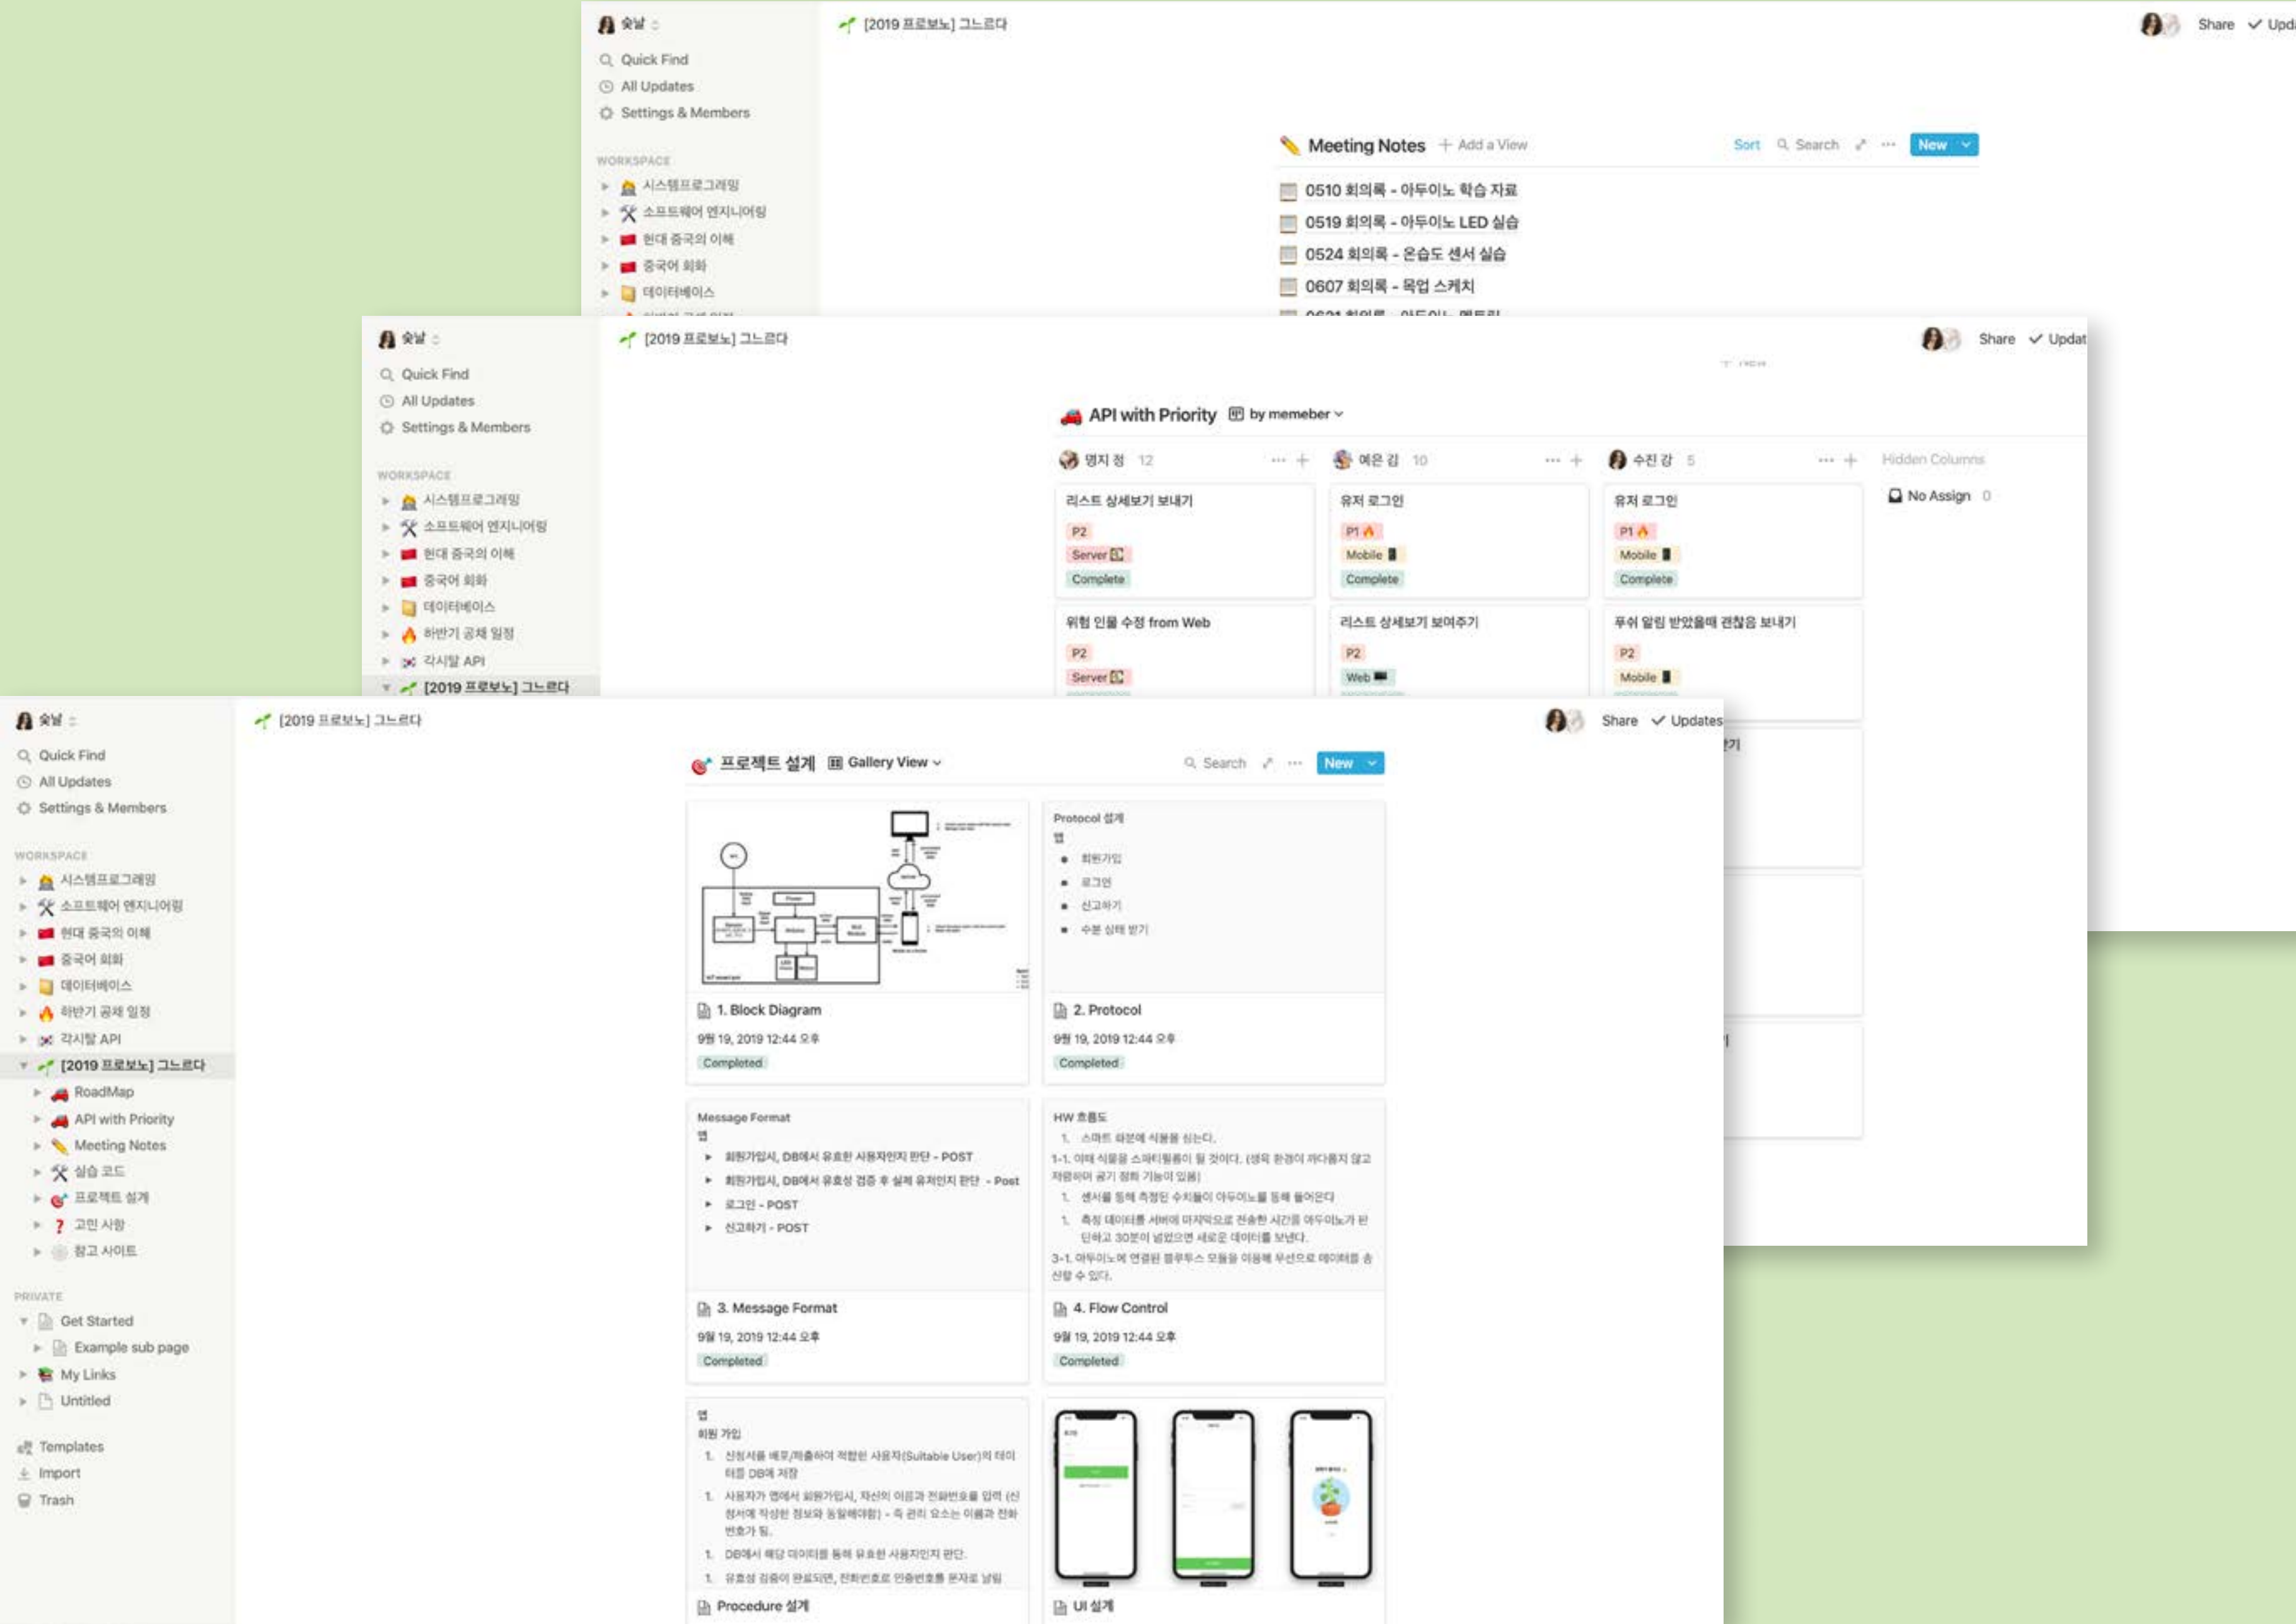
숯날

[2019 프로보노] 그느르다

Share ✓ Upd

Quick Find
All Updates
Settings & Members

WORKSPACE
시스템프로그래밍
소프트웨어 엔지니어링
현대 중국의 이해
중국어 회화
데이터베이스

Meeting Notes + Add a View Sort Search New

0510 회의록 - 아두이노 학습 자료
0519 회의록 - 아두이노 LED 실습
0524 회의록 - 온습도 센서 실습
0607 회의록 - 목업 스케치

숯날

[2019 프로보노] 그느르다

Share ✓ Updat

Quick Find
All Updates
Settings & Members

WORKSPACE
시스템프로그래밍
소프트웨어 엔지니어링
현대 중국의 이해
중국어 회화
데이터베이스
하반기 공채 일정
각시탈 API
[2019 프로보노] 그느르다

API with Priority by memeber

명지 정 12
예은 김 10
수진 강 5
Hidden Columns
No Assign 0

리스트 상세보기 보내기
P2
Server
Complete

유저 로그인
P1
Mobile
Complete

유저 로그인
P1
Mobile
Complete

위험 인물 수정 from Web
P2
Server

리스트 상세보기 보여주기
P2
Web

푸쉬 알림 받았을때 괜찮음 보내기
P2
Mobile

숯날

[2019 프로보노] 그느르다

Share ✓ Updates

Quick Find
All Updates
Settings & Members

WORKSPACE
시스템프로그래밍
소프트웨어 엔지니어링
현대 중국의 이해
중국어 회화
데이터베이스
하반기 공채 일정
각시탈 API
[2019 프로보노] 그느르다
RoadMap
API with Priority
Meeting Notes
실습 코드
프로젝트 설계
고민 사항
참고 사이트

PRIVATE
Get Started
Example sub page
My Links
Untitled

Templates
Import
Trash

프로젝트 설계 Gallery View Search New

1. Block Diagram
9월 19, 2019 12:44 오후
Completed

Protocol 설계
앱
• 회원가입
• 로그인
• 신고하기
• 수분 상태 받기

2. Protocol
9월 19, 2019 12:44 오후
Completed

Message Format
앱
▸ 회원가입시, DB에서 유효한 사용자인지 판단 - POST
▸ 회원가입시, DB에서 유효성 검증 후 실제 유저인지 판단 - Post
▸ 로그인 - POST
▸ 신고하기 - POST

3. Message Format
9월 19, 2019 12:44 오후
Completed

HW 흐름도
1. 스마트 화분에 식물을 심는다.
1-1. 이때 식물을 스파티필름이 될 것이다. (생육 환경이 까다롭지 않고 저렴하며 공기 정화 기능이 있음)
1. 센서를 통해 측정된 수치들이 아두이노를 통해 들어온다
1. 측정 데이터를 서버에 마지막으로 전송한 시간을 아두이노가 판단하고 30분이 넘었으면 새로운 데이터를 보낸다.
3-1. 아두이노에 연결된 블루투스 모듈을 이용해 무선으로 데이터를 송신할 수 있다.

4. Flow Control
9월 19, 2019 12:44 오후
Completed

앱
회원 가입
1. 신청서를 배포/제출하여 적합한 사용자(Suitable User)의 데이터를 DB에 저장
1. 사용자가 앱에서 회원가입시, 자신의 이름과 전화번호를 입력 (신청서에 작성한 정보와 동일해야함) - 즉 관리 요소는 이름과 전화번호가 됨.
1. DB에서 해당 데이터를 통해 유효한 사용자인지 판단.
1. 유효성 검증이 완료되면, 전화번호로 인증번호를 문자로 날림

Procedure 설계

UI 설계